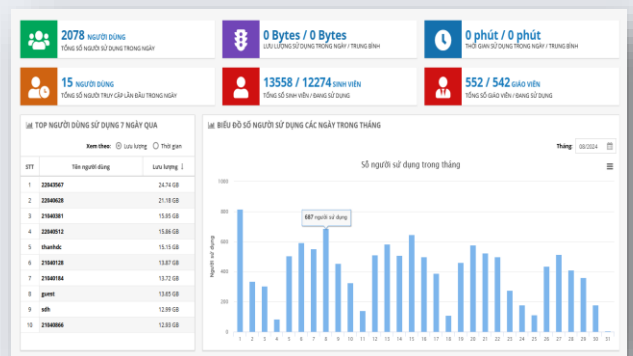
2078 NGƯỜI DÙNG
TỔNG SỐ NGƯỜI SỬ DỤNG TRONG NGÀY

0 Bytes / 0 Bytes
LƯU LƯỢNG SỬ DỤNG TRONG NGÀY / TRUNG BÌNH

0 phút / 0 phút
THỜI GIAN SỬ DỤNG TRONG NGÀY / TRUNG BÌNH

15 NGƯỜI DÙNG
TỔNG SỐ NGƯỜI TRUY CẬP LẦN ĐẦU TRONG NGÀY

13558 / 12274 SINH VIÊN
TỔNG SỐ SINH VIÊN / ĐANG SỬ DỤNG

552 / 542 GIÁO VIÊN
TỔNG SỐ GIÁO VIÊN / ĐANG SỬ DỤNG

TOP NGƯỜI DÙNG SỬ DỤNG 7 NGÀY QUA

Xem theo: Lưu lượng Thời gian

| STT | Tên người dùng | Lưu lượng |
|---|---|---|
| 1 | 22843567 | 24.74 GB |
| 2 | 22840628 | 21.18 GB |
| 3 | 21840381 | 15.85 GB |
| 4 | 22840512 | 15.86 GB |
| 5 | thanhdc | 15.15 GB |
| 6 | 21840128 | 13.87 GB |
| 7 | 21840184 | 13.72 GB |
| 8 | guest | 13.65 GB |
| 9 | sdh | 12.99 GB |
| 10 | 21840866 | 12.83 GB |

BIỂU ĐỒ SỐ NGƯỜI SỬ DỤNG CÁC NGÀY TRONG THÁNG

Tháng: 08/2024

Số người sử dụng trong tháng

687 người sử dụng

Người sử dụng

1000
800
600
400
200
0

1 2 3 4 5 6 7 8 9 10 11 12 13 14 15 16 17 18 19 20 21 22 23 24 25 26 27 28 29 30 31